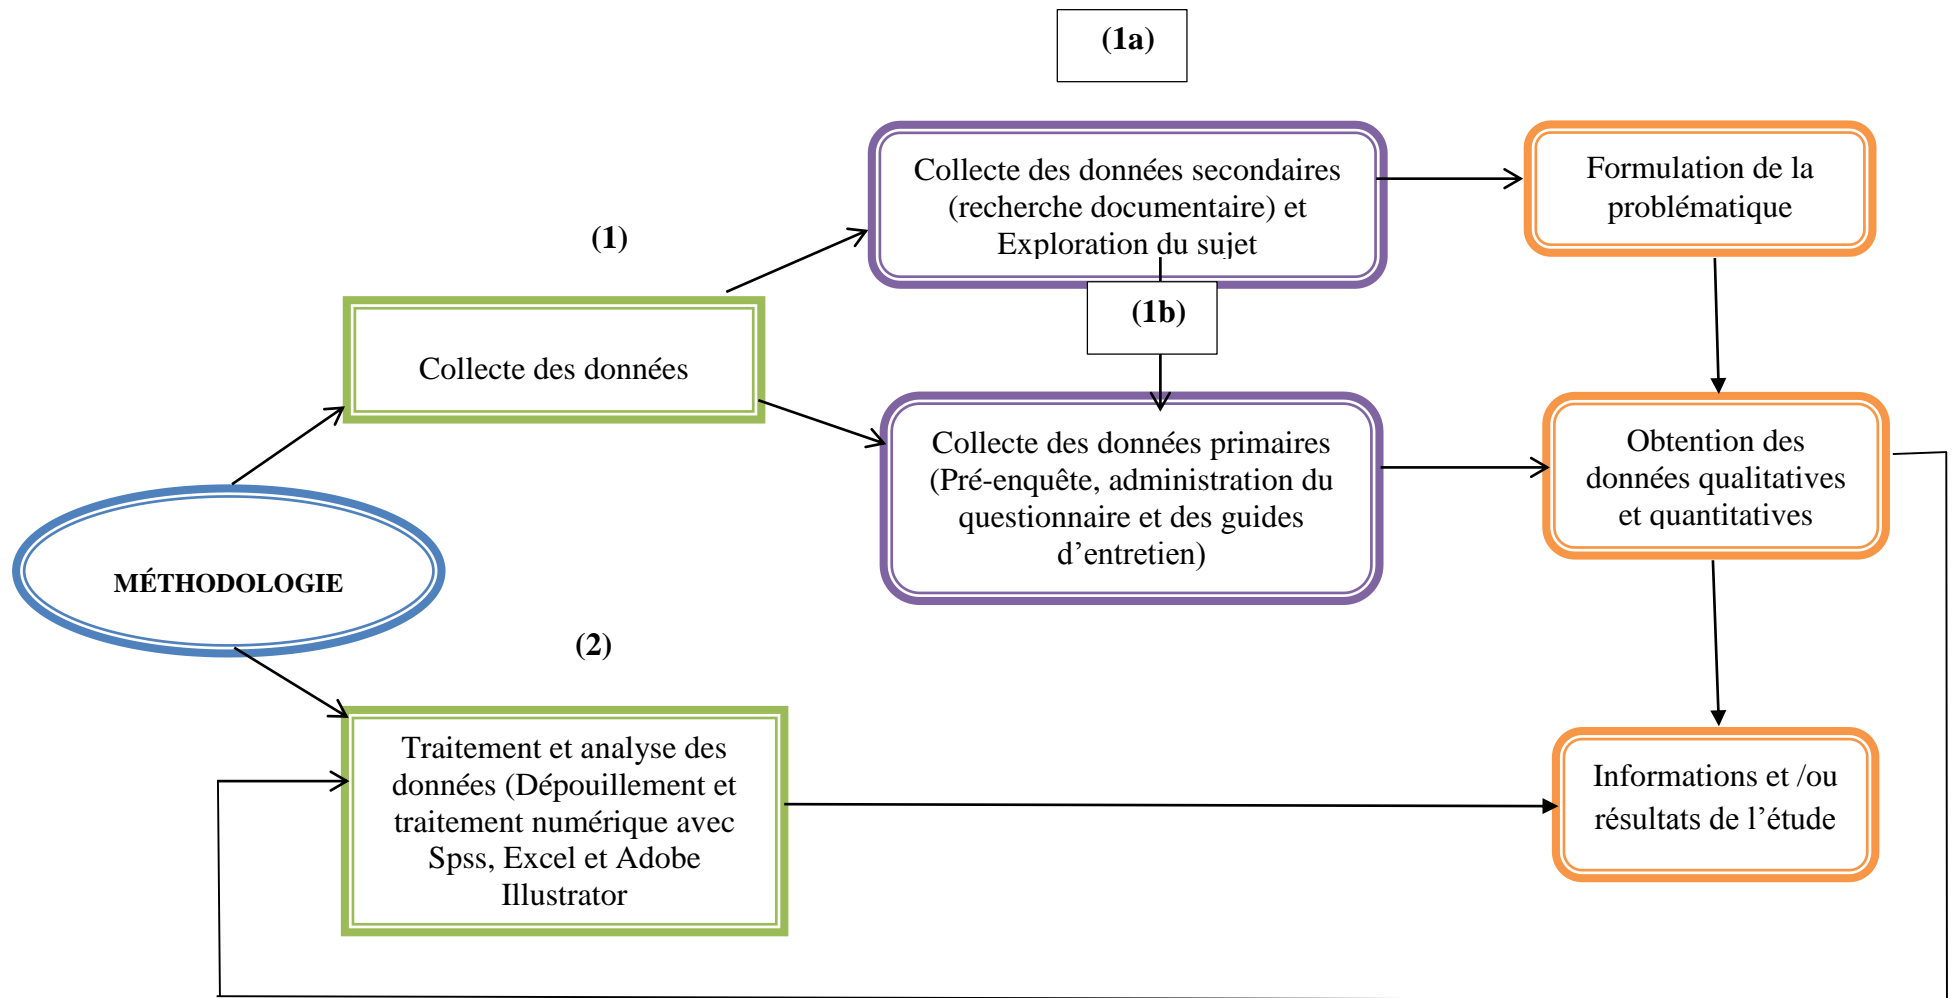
(1a)

Collecte des données secondaires (recherche documentaire) et Exploration du sujet

Formulation de la problématique

(1)

Collecte des données

(1b)

Collecte des données primaires (Pré-enquête, administration du questionnaire et des guides d'entretien)

Obtention des données qualitatives et quantitatives

MÉTHODOLOGIE

(2)

Traitement et analyse des données (Dépouillement et traitement numérique avec Spss, Excel et Adobe Illustrator

Informations et /ou résultats de l'étude